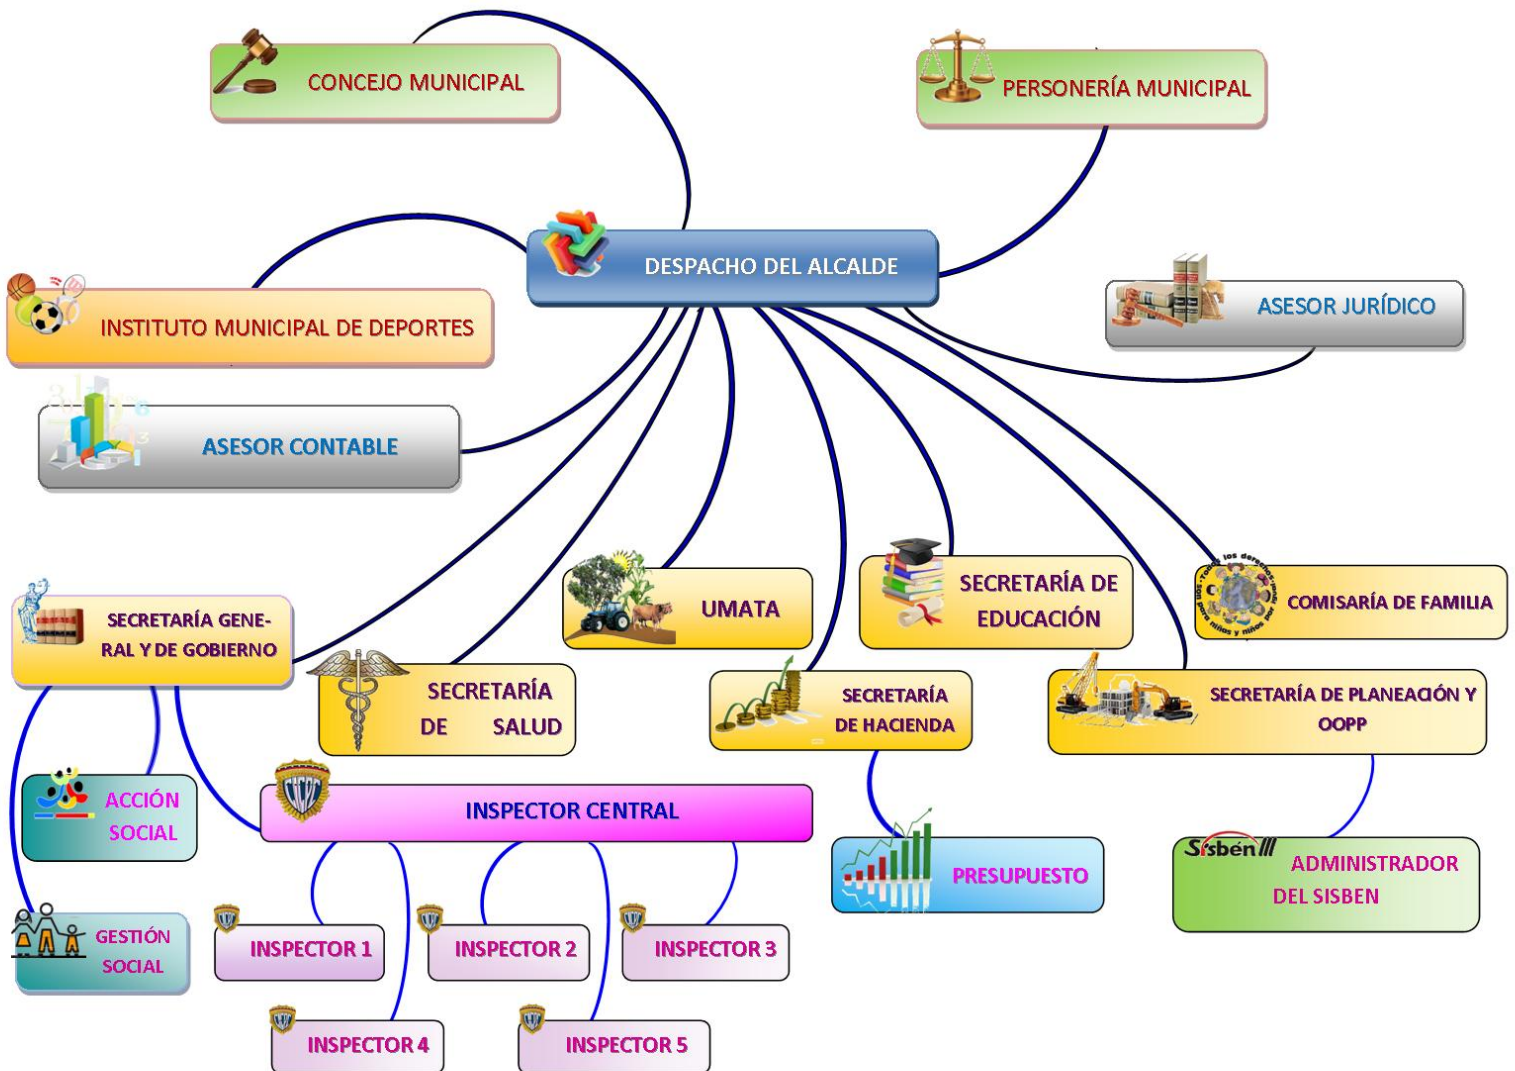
CONCEJO MUNICIPAL

PERSONERÍA MUNICIPAL

DESPACHO DEL ALCALDE

INSTITUTO MUNICIPAL DE DEPORTES

ASESOR JURÍDICO

ASESOR CONTABLE

SECRETARÍA GENERAL Y DE GOBIERNO

UMATA

SECRETARÍA DE EDUCACIÓN

Todos los derechos para niñas y niños

COMISARÍA DE FAMILIA

SECRETARÍA DE SALUD

SECRETARÍA DE HACIENDA

SECRETARÍA DE PLANEACIÓN Y OOPP

ACCIÓN SOCIAL

INSPECTOR CENTRAL

PRESUPUESTO

Sisbén III

ADMINISTRADOR DEL SISBEN

GESTIÓN SOCIAL

INSPECTOR 1

INSPECTOR 2

INSPECTOR 3

INSPECTOR 4

INSPECTOR 5